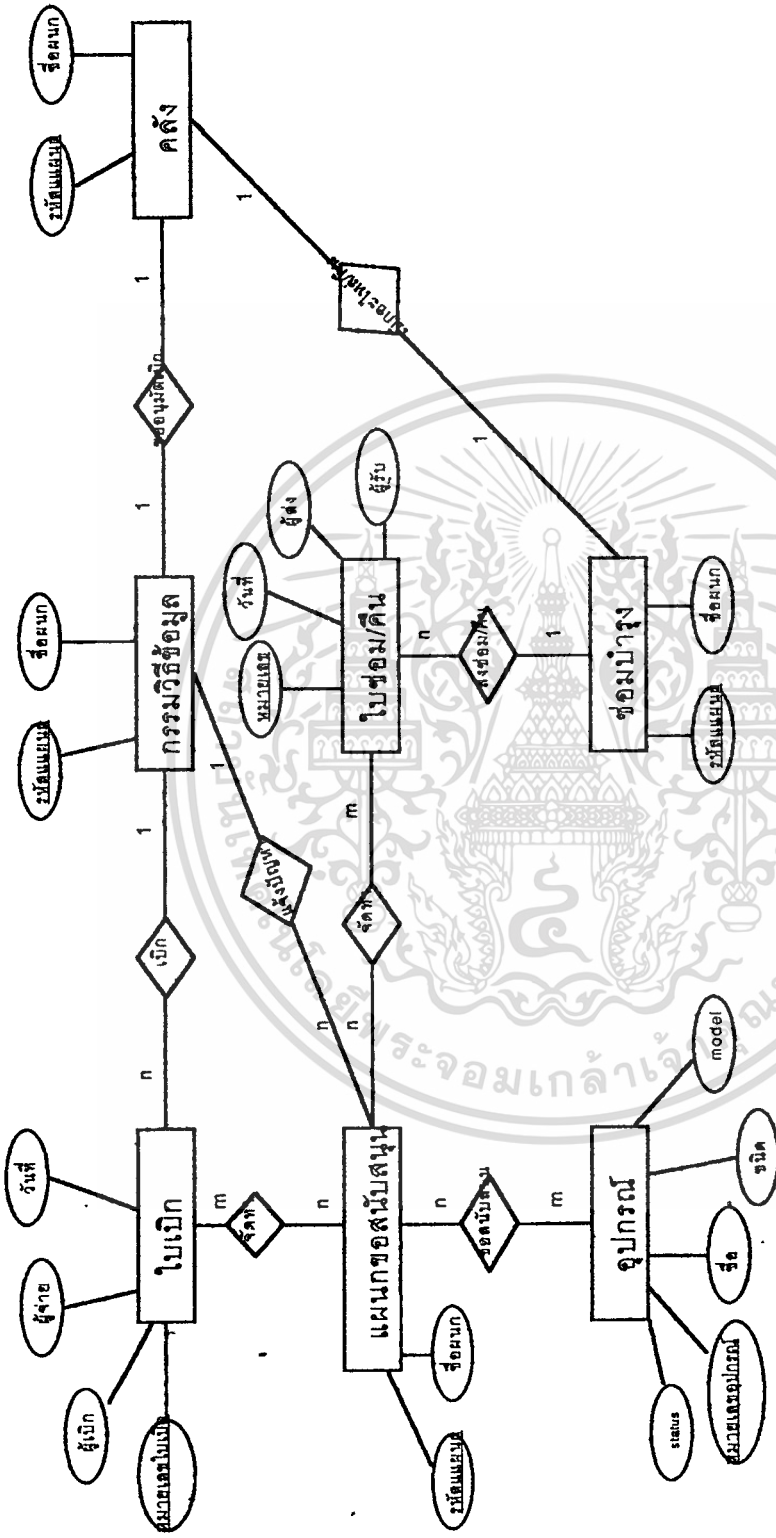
คลัง
รหัสแผนก
ชื่อแผนก
1
1
ขอบุมัติเบิก
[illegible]
กรรมวิธีข้อมูล
รหัสแผนก
ชื่อแผนก
1
1
1
เบิก
n
ใบเบิก
วันที่
ผู้จ่าย
ผู้เบิก
หมายเลขใบเบิก
m
จัดทำ
n
แผนกขอสนับสนุน
ชื่อแผนก
รหัสแผนก
n
แจ้งปัญหา
1
m
จัดทำ
ใบซ่อม/คืน
หมายเลข
วันที่
ผู้ส่ง
ผู้รับ
n
ส่งซ่อม/คืน
1
ซ่อมบำรุง
รหัสแผนก
ชื่อแผนก
1
n
ขอสนับสนุน
m
อุปกรณ์
status
หมายเลขอุปกรณ์
ชื่อ
ชนิด
model
พระจอมเกล้าเจ้าคุณ